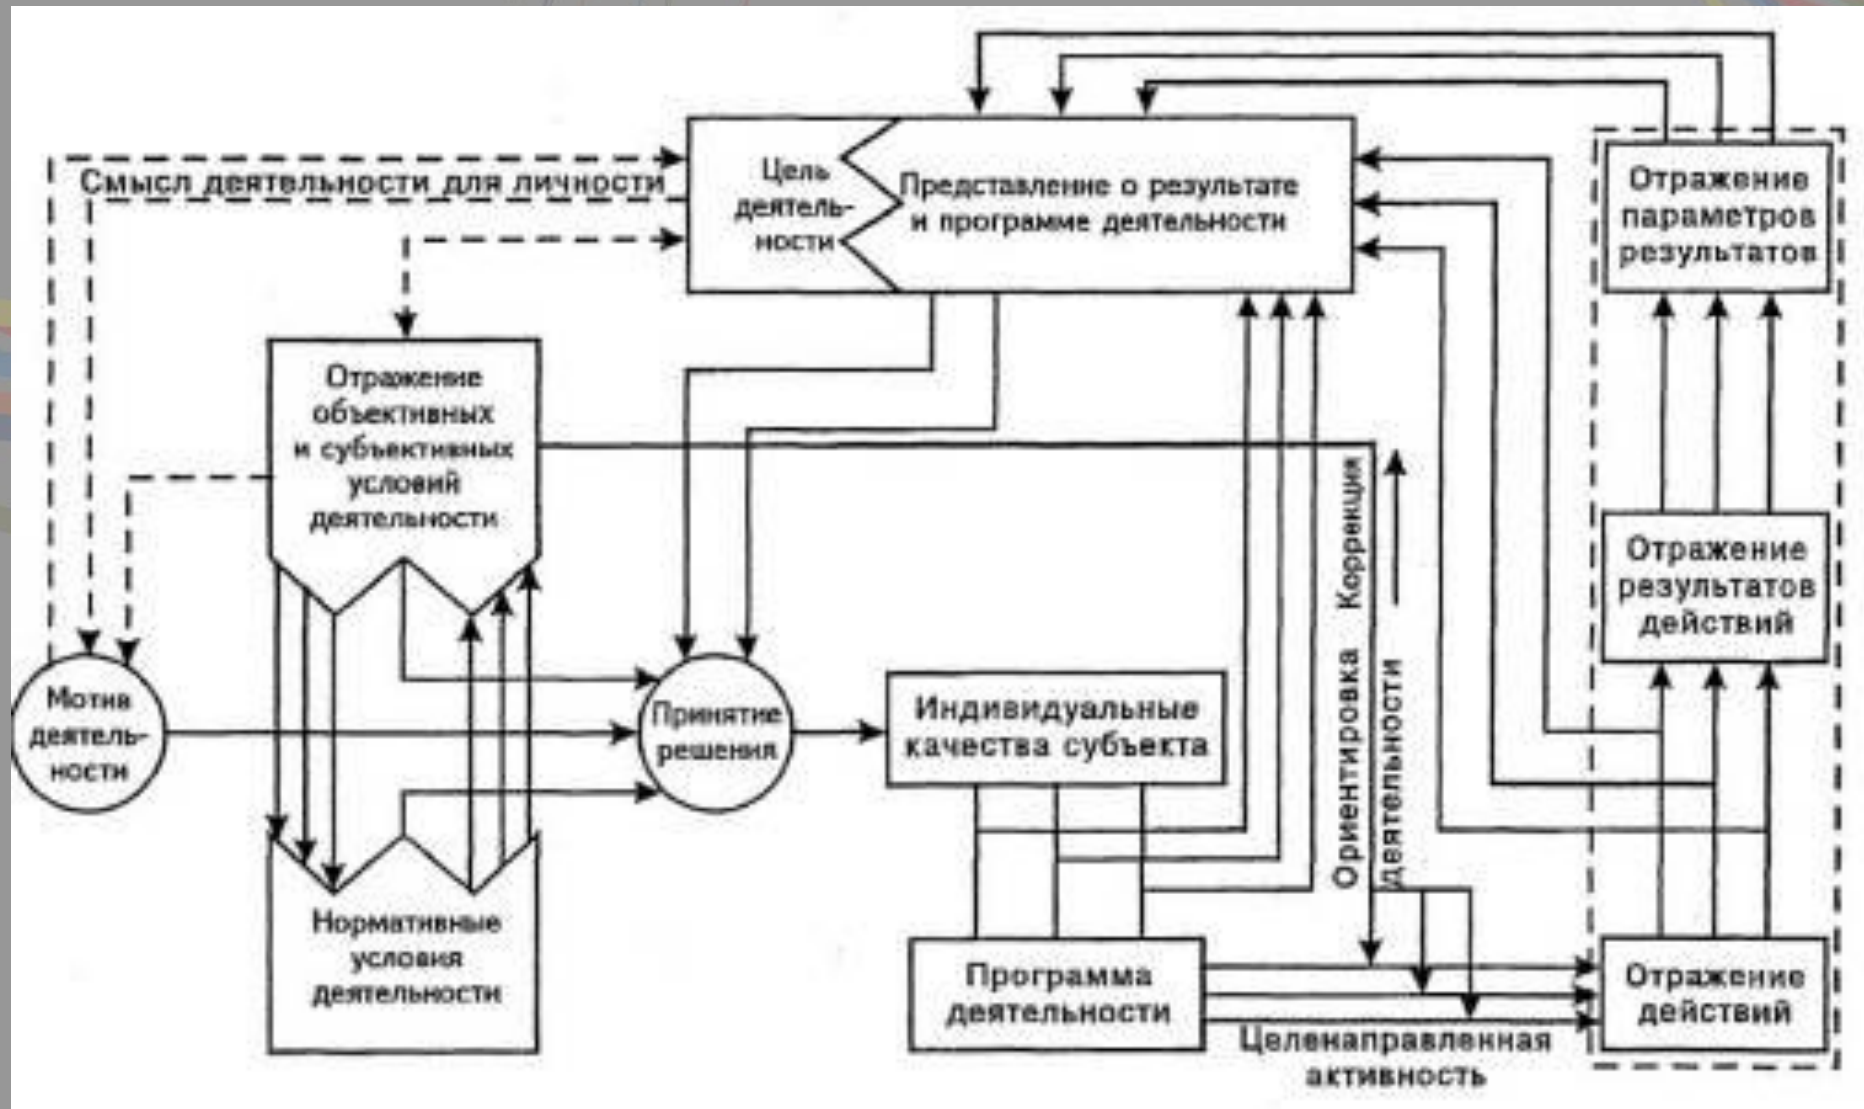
Смысл деятельности для личности

Цель деятельности

Представление о результате и программе деятельности

Отражение параметров результатов

Отражение объективных и субъективных условий деятельности

Коррекция

Ориентировка деятельности

Отражение результатов действий

Мотив деятельности

Принятие решения

Индивидуальные качества субъекта

Нормативные условия деятельности

Программа деятельности

Отражение действий

Целенаправленная активность